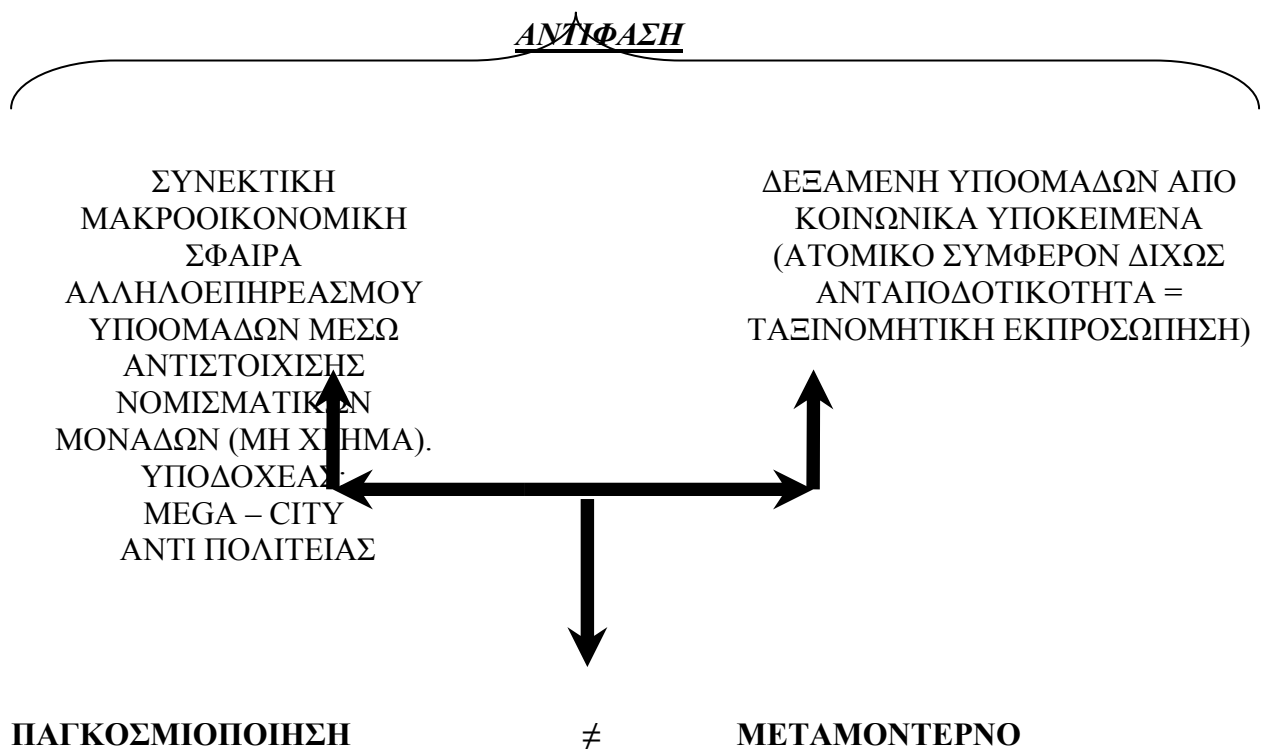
ΑΝΤΙΦΑΣΗ

ΣΥΝΕΚΤΙΚΗ ΜΑΚΡΟΟΙΚΟΝΟΜΙΚΗ ΣΦΑΙΡΑ ΑΛΛΗΛΟΕΠΗΡΕΑΣΜΟΥ ΥΠΟΟΜΑΔΩΝ ΜΕΣΩ ΑΝΤΙΣΤΟΙΧΙΣΗΣ ΝΟΜΙΣΜΑΤΙΚΩΝ ΜΟΝΑΔΩΝ (ΜΗ ΧΡΗΜΑ). ΥΠΟΔΟΧΕΑΣ: MEGA – CITY ΑΝΤΙ ΠΟΛΙΤΕΙΑΣ

ΔΕΞΑΜΕΝΗ ΥΠΟΟΜΑΔΩΝ ΑΠΟ ΚΟΙΝΩΝΙΚΑ ΥΠΟΚΕΙΜΕΝΑ (ΑΤΟΜΙΚΟ ΣΥΜΦΕΡΟΝ ΔΙΧΩΣ ΑΝΤΑΠΟΔΟΤΙΚΟΤΗΤΑ = ΤΑΞΙΝΟΜΗΤΙΚΗ ΕΚΠΡΟΣΩΠΗΣΗ)

ΠΑΓΚΟΣΜΙΟΠΟΙΗΣΗ $\neq$ ΜΕΤΑΜΟΝΤΕΡΝΟ